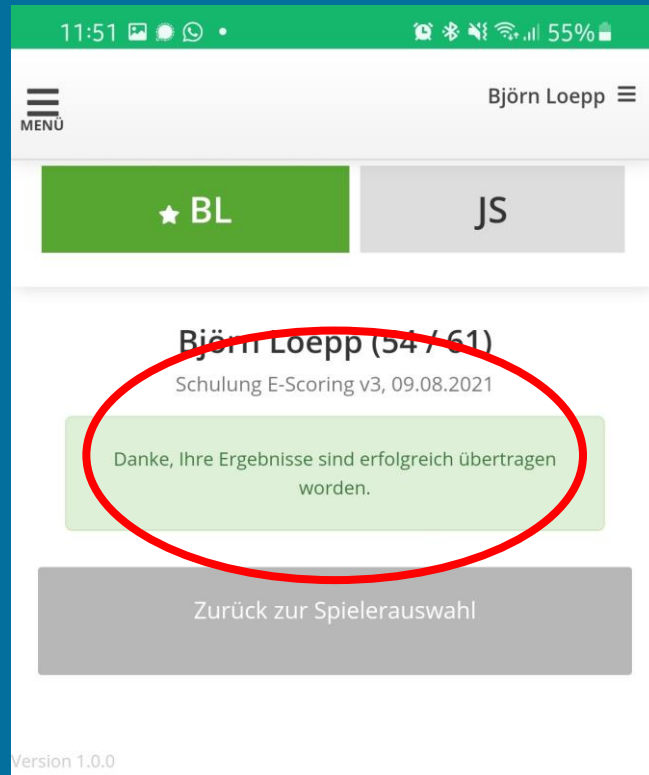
11:51 55%

MENÜ

Björn Loepp ≡

★ BL

JS

Björn Loepp (54 / 61)

Schulung E-Scoring v3, 09.08.2021

Danke, Ihre Ergebnisse sind erfolgreich übertragen worden.

Zurück zur Spielerauswahl

Version 1.0.0